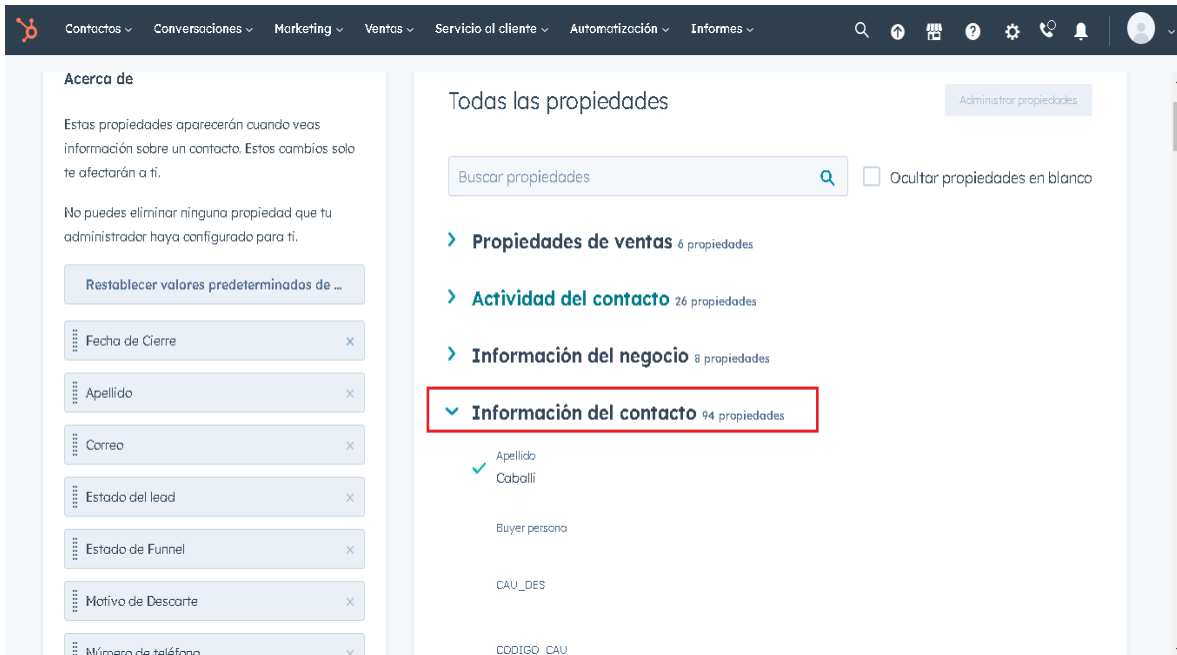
Contactos ⌄ Conversaciones ⌄ Marketing ⌄ Ventas ⌄ Servicio al cliente ⌄ Automatización ⌄ Informes ⌄

Acerca de

Estas propiedades aparecerán cuando veas información sobre un contacto. Estos cambios solo te afectarán a ti.

No puedes eliminar ninguna propiedad que tu administrador haya configurado para ti.

Restablecer valores predeterminados de ...

Fecha de Cierre ×

Apellido ×

Correo ×

Estado del lead ×

Estado de Funnel ×

Motivo de Descarte ×

Número de teléfono ×

Todas las propiedades

Administrar propiedades

Buscar propiedades

Ocultar propiedades en blanco

Propiedades de ventas 6 propiedades

Actividad del contacto 26 propiedades

Información del negocio 8 propiedades

Información del contacto 94 propiedades

Apellido
Caballi

Buyer persona

CAU_DES

CODIGO_CAU